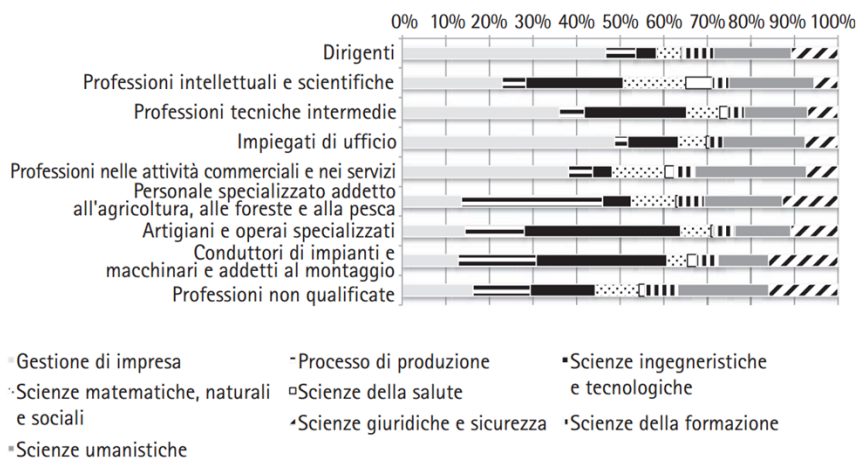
0% 10% 20% 30% 40% 50% 60% 70% 80% 90% 100%

Dirigenti
Professioni intellettuali e scientifiche
Professioni tecniche intermedie
Impiegati di ufficio
Professioni nelle attività commerciali e nei servizi
Personale specializzato addetto all'agricoltura, alle foreste e alla pesca
Artigiani e operai specializzati
Conduttori di impianti e macchinari e addetti al montaggio
Professioni non qualificate

Gestione di impresa
Processo di produzione
Scienze ingegneristiche e tecnologiche
Scienze matematiche, naturali e sociali
Scienze della salute
Scienze giuridiche e sicurezza
Scienze della formazione
Scienze umanistiche